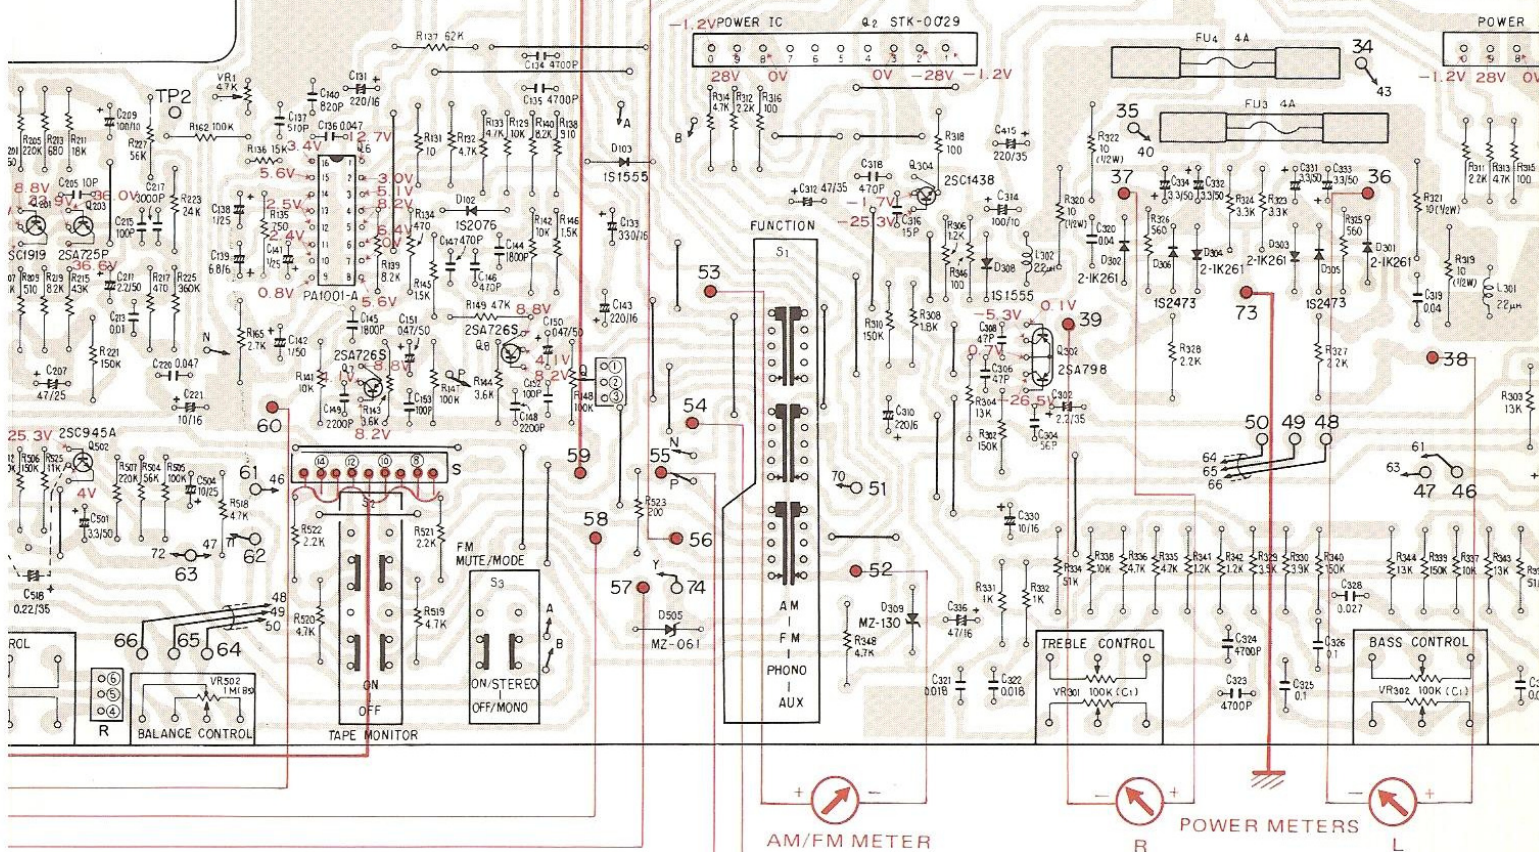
R137 62K
C134 4700P
C135 4700P
-1.2V POWER IC
Q2 STK-0029
0 9 8 7 6 5 4 3 2 1
28V 0V
0V -28V -1.2V
FU4 4A
FU3 4A
34
43
35
40
POWER
0 9 8
-1.2V 28V 0V
VR1 4.7K
TP2
C209 100/10
R162 100K
C137 510P
C140 820P
C131 220/16
C136 0.047
2.7V
R136 15K
3.4V
5.6V
3.0V
5.1V
8.2V
2.5V
2.4V
6.4V
0.8V
5.6V
PA1001-A
R131 10
R132 4.7K
R133 4.7K
R129 10K
R140 8.2K
R138 910
A
B
D103
1S1555
R314 4.7K
R312 2.2K
R316 100
R318 100
C415 220/35
R322 10 (1/2W)
37
36
8.8V
0V
C205 10P
2SA725P
C217 3000P
R223 24K
R227 56K
R205 220K
R213 680
R211 18K
C138 1/25
R135 750
C139 6.8/16
C141 1/25
R134 470
R139 8.2K
D102 1S2076
R142 10K
R146 1.5K
C133 330/16
C147 470P
C144 1800P
C146 470P
R145 1.5K
C312 47/35
C318 470P
Q304
2SC1438
-1.7V
-25.3V
C316 15P
R306 1.2K
R346 100
C314 100/10
D308
L302 22μH
1S1555
R320 10 (1/2W)
C320 0.04
D302
2-IK261
R326 560
D306
D304 2-1K261
1S2473
R324 3.3K
R323 3.3K
C334 3.3/50
C332 3.3/50
C331 3.3/50
C333 3.3/50
D303 2-IK261
D305
1S2473
R325 560
D301 2-IK261
R321 10(1/2W)
R311 2.2K
R313 4.7K
R315 100
R319 10 (1/2W)
L301 22μH
C319 0.04
2SC1919
2SA725P
36.6V
R209 510
R219 8.2K
R215 43K
C211 2.2/50
R217 470
R225 360K
C215 100P
C213 0.01
R221 150K
N
R165 2.7K
C142 1/50
C145 1800P
C151 047/50
R149 47K
8.8V
2SA726S
C150 047/50
C143 220/16
FUNCTION
S1
53
C207 47/25
C220 0.047
C221 10/16
2SA726S
4.1V
8.8V
R141 10K
R143 3.6K
C149 2200P
C153 100P
R147 100K
R144 3.6K
Q8
4.1V
8.2V
C152 100P
C148 2200P
R148 100K
8.2V
1 2 3
54
N
55
P
56
-5.3V
C308 47P
0.7V
C306 47P
Q302
2SA798
0.1V
39
R310 150K
R308 1.8K
C310 220/6
R304 13K
R302 150K
-26.5V
C302 2.2/35
C304 56P
73
38
50 49 48
64
65
66
61
63
47 46
R303 13K
60
25.3V
2SC945A
Q502
R526 150K
R525 11K
4V
C501 33/50
R507 220K
R504 56K
R505 100K
C504 10/25
61
46
R518 4.7K
47
62
72
63
C518 0.22/35
14 12 10 8
S
S2
R522 2.2K
R521 2.2K
59
58
R523 200
57
Y
74
D505
MZ-061
70
51
52
D309
MZ-130
R348 4.7K
C330 10/16
C336 47/16
R331 1K
R332 1K
R334 51K
R338 10K
R336 4.7K
R335 47K
R341 1.2K
R342 1.2K
R329 3.9K
R330 3.3K
R340 150K
C328 0.027
R344 13K
R339 150K
R337 10K
R343 13K
FM MUTE/MODE
S3
A
B
ON/STEREO
|
OFF/MONO
R520 4.7K
R519 4.7K
ON
OFF
TAPE MONITOR
48
49
50
66 65 64
ROL
6
5
4
R
VR502 1M(B)
BALANCE CONTROL
AM
|
FM
|
PHONO
|
AUX
C321 0.018
C322 0.018
TREBLE CONTROL
VR301 100K (C)
C324 4700P
C323 4700P
C325 0.1
C326 0.1
BASS CONTROL
VR302 100K (C)
+ -
AM/FM METER
- +
R
POWER METERS
- +
L